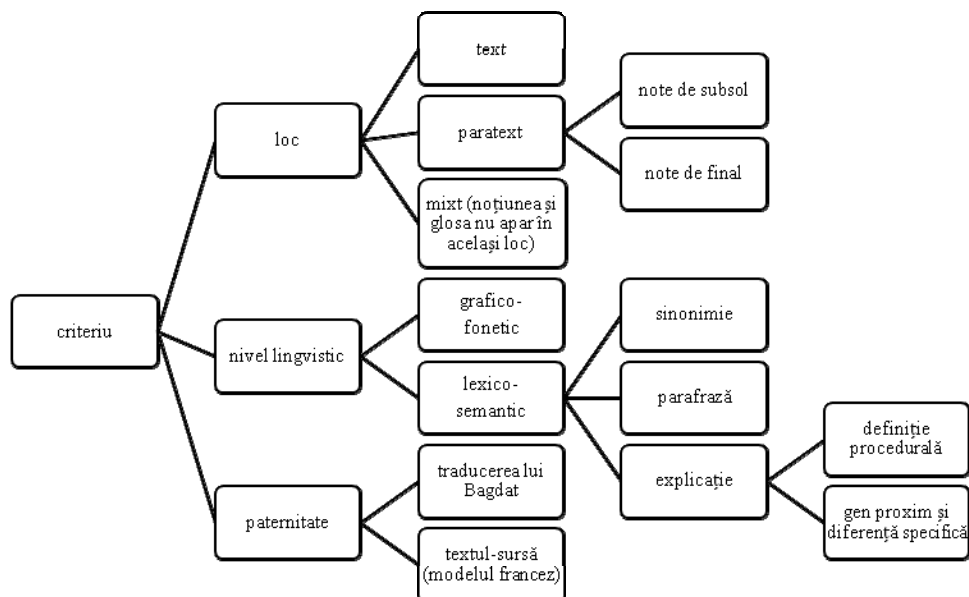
criteriu

loc

text

paratext

note de subsol

note de final

mixt (noțiunea și glosa nu apar în același loc)

nivel lingvistic

grafico-fonetic

lexico-semantic

sinonimie

parafrază

explicație

definiție procedurală

gen proxim și diferență specifică

paternitate

traducerea lui Bagdat

textul-sursă (modelul francez)